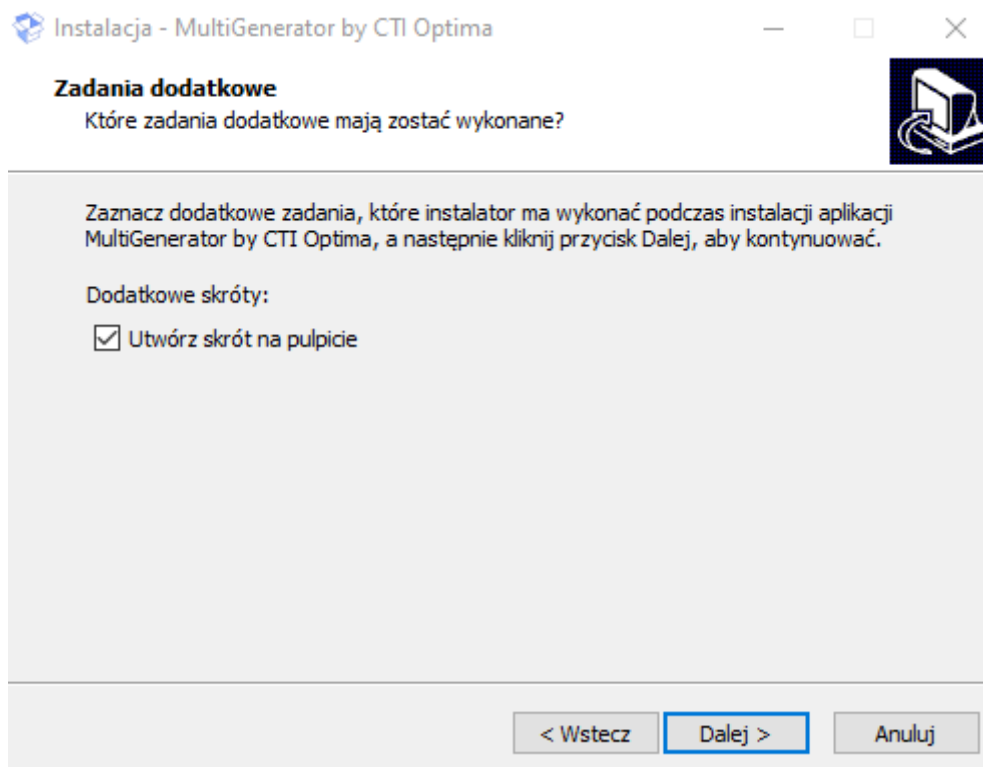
Instalacja - MultiGenerator by CTI Optima

Zadania dodatkowe
Które zadania dodatkowe mają zostać wykonane?

Zaznacz dodatkowe zadania, które instalator ma wykonać podczas instalacji aplikacji MultiGenerator by CTI Optima, a następnie kliknij przycisk Dalej, aby kontynuować.

Dodatkowe skróty:

☑ Utwórz skrót na pulpicie

< Wstecz | Dalej > | Anuluj